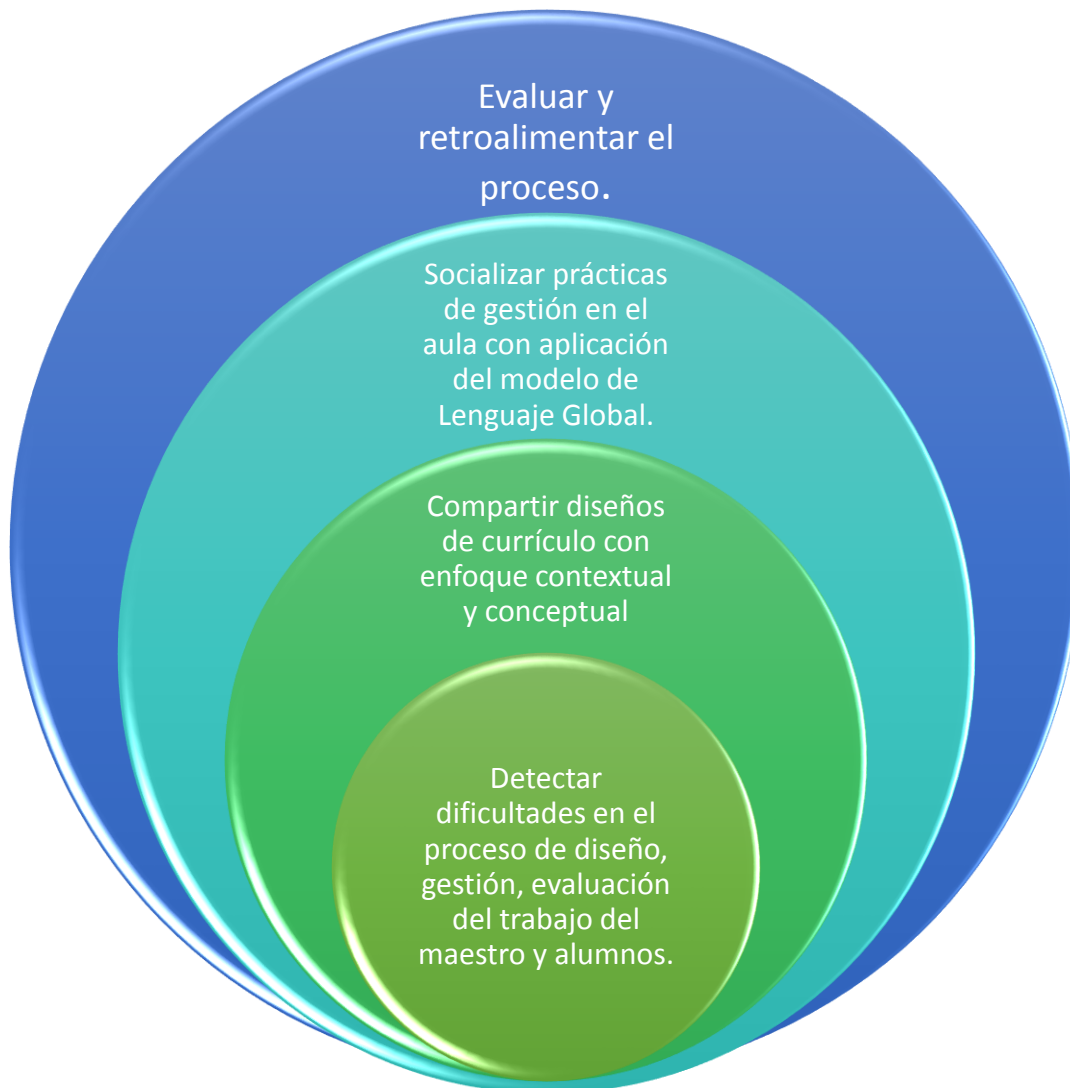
Evaluar y retroalimentar el proceso.

Socializar prácticas de gestión en el aula con aplicación del modelo de Lenguaje Global.

Compartir diseños de currículo con enfoque contextual y conceptual

Detectar dificultades en el proceso de diseño, gestión, evaluación del trabajo del maestro y alumnos.